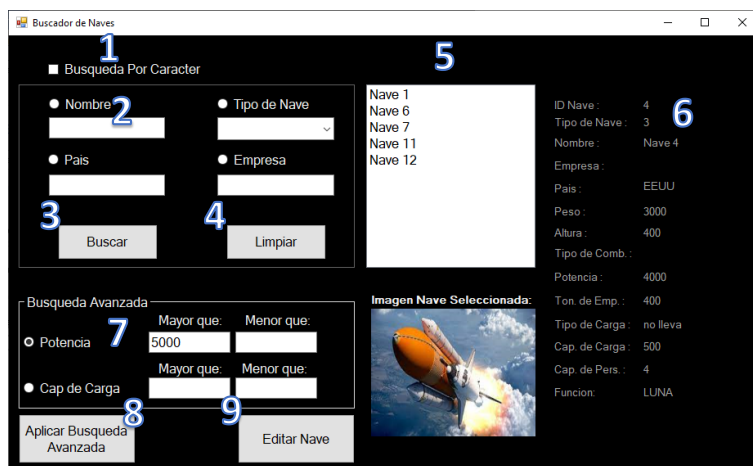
Buscador de Naves

1

Busqueda Por Caracter

Nombre 2

Tipo de Nave

Pais

Empresa

3

Buscar

4

Limpiar

5

Nave 1
Nave 6
Nave 7
Nave 11
Nave 12

ID Nave : 4
Tipo de Nave : 3
Nombre : Nave 4
Empresa :
Pais : EEUU
Peso : 3000
Altura : 400
Tipo de Comb. :
Potencia : 4000
Ton. de Emp. : 400
Tipo de Carga : no lleva
Cap. de Carga : 500
Cap. de Pers. : 4
Funcion: LUNA

6

Busqueda Avanzada

Mayor que: Menor que:

Potencia 7 5000

Mayor que: Menor que:

Cap de Carga

Imagen Nave Seleccionada:

8

Aplicar Busqueda Avanzada

9

Editar Nave